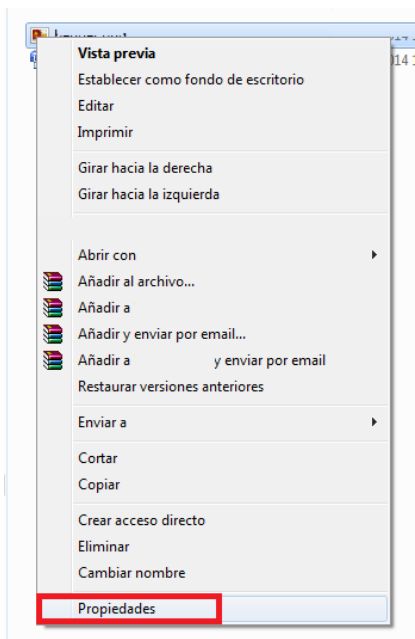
Vista previa
Establecer como fondo de escritorio
Editar
Imprimir

Girar hacia la derecha
Girar hacia la izquierda

Abrir con
Añadir al archivo...
Añadir a
Añadir y enviar por email...
Añadir a y enviar por email
Restaurar versiones anteriores

Enviar a

Cortar
Copiar

Crear acceso directo
Eliminar
Cambiar nombre

Propiedades